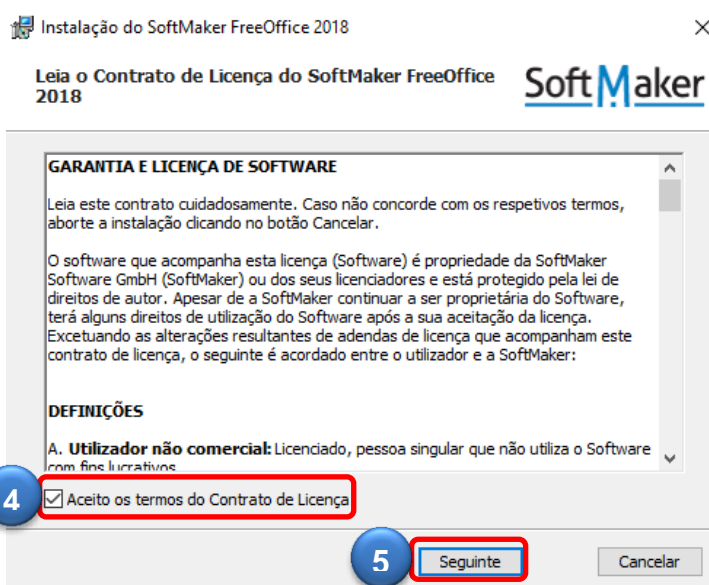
Instalação do SoftMaker FreeOffice 2018

×

Leia o Contrato de Licença do SoftMaker FreeOffice 2018

SoftMaker

GARANTIA E LICENÇA DE SOFTWARE

Leia este contrato cuidadosamente. Caso não concorde com os respetivos termos, aborte a instalação clicando no botão Cancelar.

O software que acompanha esta licença (Software) é propriedade da SoftMaker Software GmbH (SoftMaker) ou dos seus licenciadores e está protegido pela lei de direitos de autor. Apesar de a SoftMaker continuar a ser proprietária do Software, terá alguns direitos de utilização do Software após a sua aceitação da licença. Excetuando as alterações resultantes de adendas de licença que acompanham este contrato de licença, o seguinte é acordado entre o utilizador e a SoftMaker:

DEFINIÇÕES

A. **Utilizador não comercial:** Licenciado, pessoa singular que não utiliza o Software com fins lucrativos

4

Aceito os termos do Contrato de Licença

5

Seguinte

Cancelar